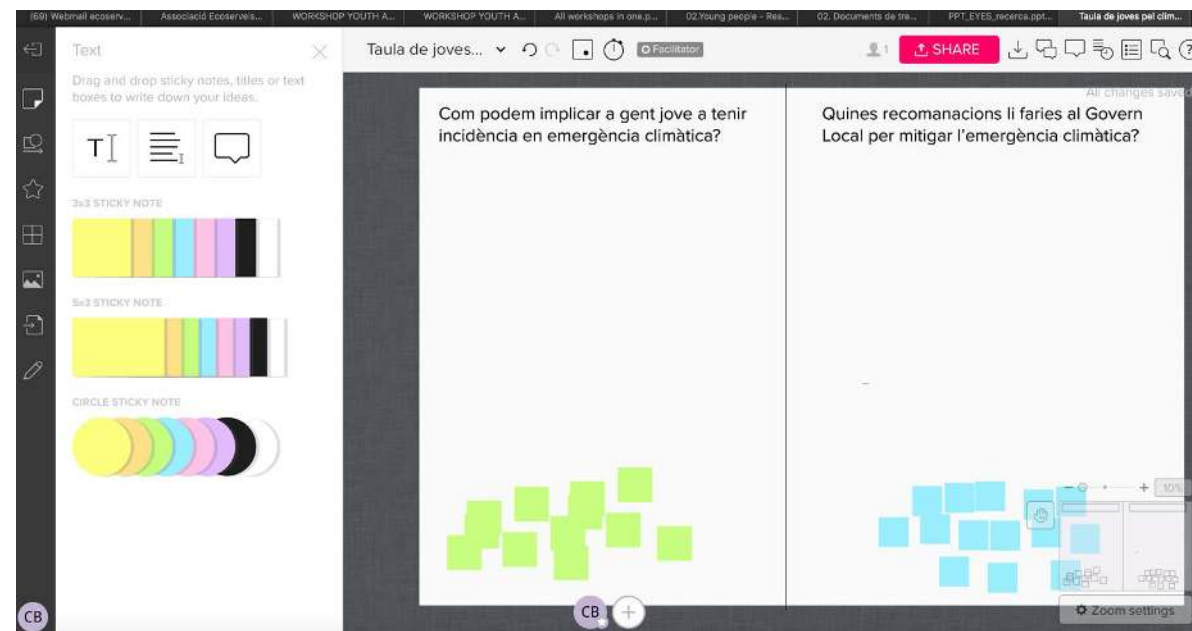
(69) Webmail ecoserv... | Associació Ecoserveis... | WORKSHOP YOUTH A... | WORKSHOP YOUTH A... | All workshops in one.p... | 02.Young people - Res... | 02. Documents de tre... | PPT_EYES_recerca.ppt... | Taula de joves pel clim...

Text

Drag and drop sticky notes, titles or text boxes to write down your ideas.

3x3 STICKY NOTE

5x3 STICKY NOTE

CIRCLE STICKY NOTE

CB

Taula de joves...

Facilitator

1

SHARE

All changes saved

Com podem implicar a gent jove a tenir incidència en emergència climàtica?

Quines recomanacions li faries al Govern Local per mitigar l'emergència climàtica?

10%

Zoom settings

CB